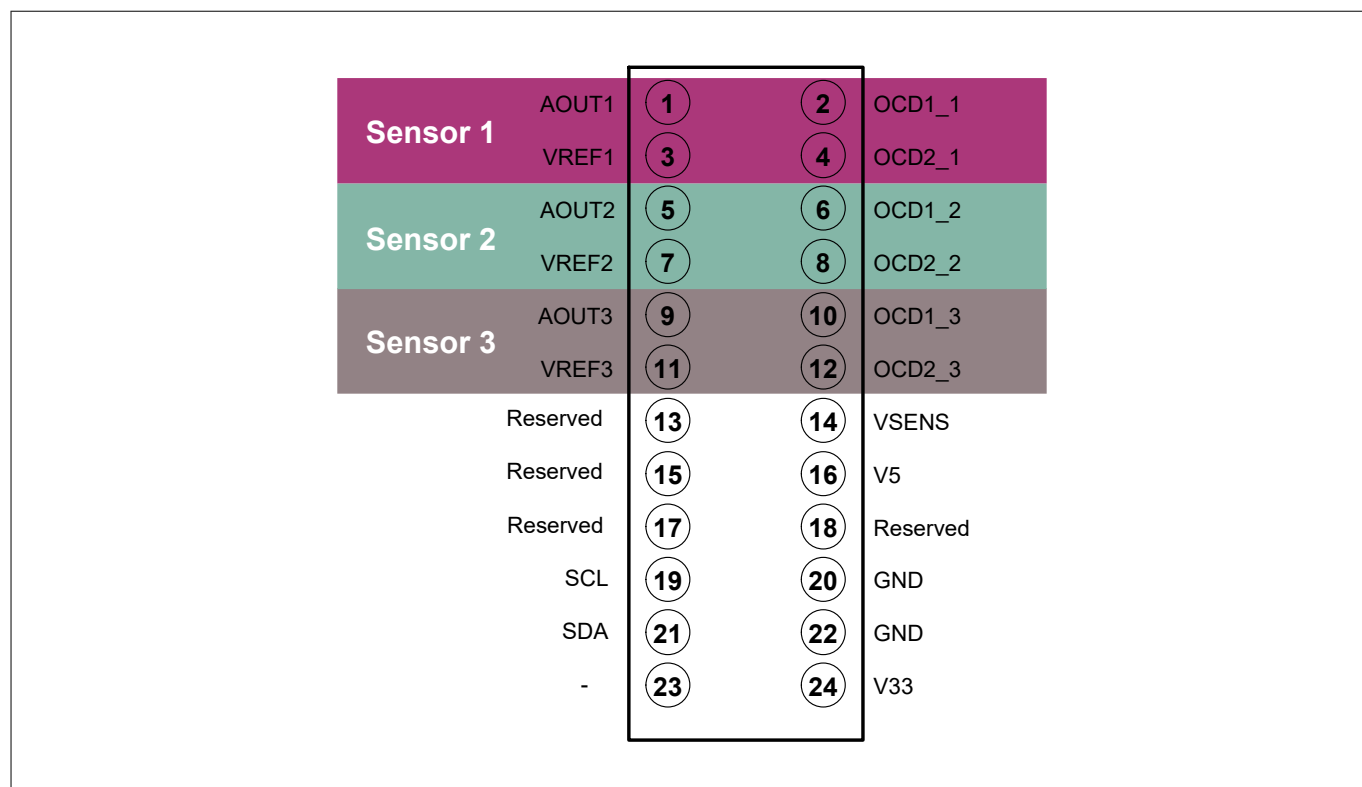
Sensor 1
AOUT1 1 2 OCD1_1
VREF1 3 4 OCD2_1

Sensor 2
AOUT2 5 6 OCD1_2
VREF2 7 8 OCD2_2

Sensor 3
AOUT3 9 10 OCD1_3
VREF3 11 12 OCD2_3

Reserved 13 14 VSENS
Reserved 15 16 V5
Reserved 17 18 Reserved
SCL 19 20 GND
SDA 21 22 GND
- 23 24 V33